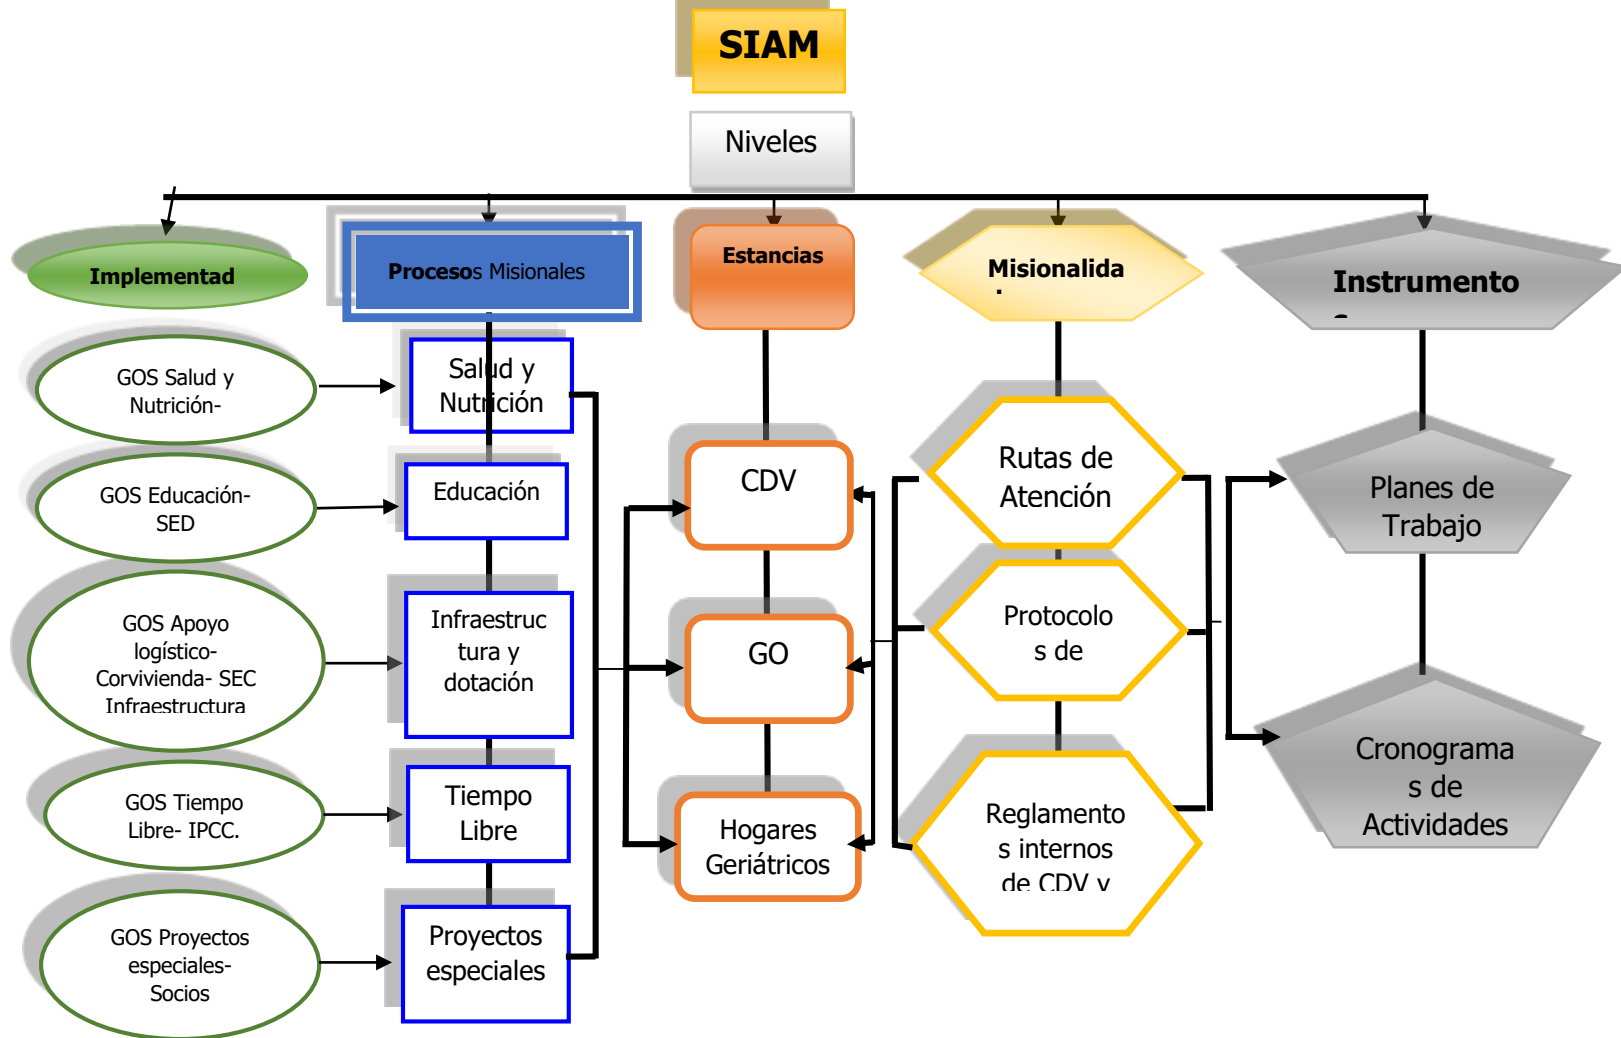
SIAM

Niveles

Implementad

Procesos Misionales

Estancias

Misionalida

Instrumento

GOS Salud y Nutrición-

Salud y Nutrición

GOS Educación- SED

Educación

GOS Apoyo logístico- Corvivienda- SEC Infraestructura

Infraestructura y dotación

GOS Tiempo Libre- IPCC.

Tiempo Libre

GOS Proyectos especiales- Socios

Proyectos especiales

CDV

GO

Hogares Geriátricos

Rutas de Atención

Protocolos de

Reglamentos internos de CDV y

Planes de Trabajo

Cronogramas de Actividades